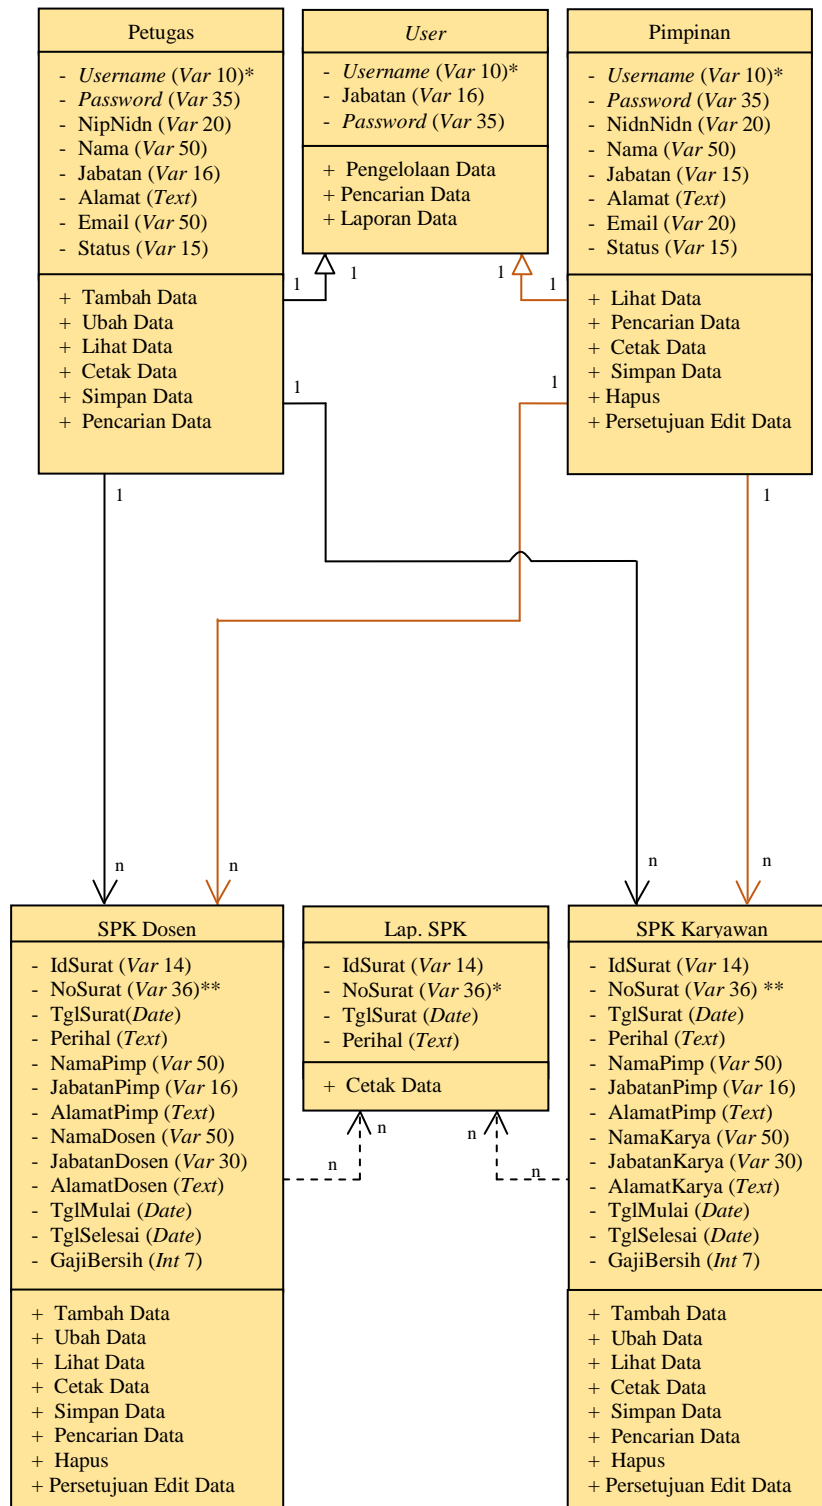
Petugas

- Username (Var 10)*
- Password (Var 35)
- NipNidn (Var 20)
- Nama (Var 50)
- Jabatan (Var 16)
- Alamat (Text)
- Email (Var 50)
- Status (Var 15)

+ Tambah Data
+ Ubah Data
+ Lihat Data
+ Cetak Data
+ Simpan Data
+ Pencarian Data

User

- Username (Var 10)*
- Jabatan (Var 16)
- Password (Var 35)

+ Pengelolaan Data
+ Pencarian Data
+ Laporan Data

Pimpinan

- Username (Var 10)*
- Password (Var 35)
- NidnNidn (Var 20)
- Nama (Var 50)
- Jabatan (Var 15)
- Alamat (Text)
- Email (Var 20)
- Status (Var 15)

+ Lihat Data
+ Pencarian Data
+ Cetak Data
+ Simpan Data
+ Hapus
+ Persetujuan Edit Data

1 1 1 1 1 1 1 1

n n n n

SPK Dosen

- IdSurat (Var 14)
- NoSurat (Var 36)**
- TglSurat(Date)
- Perihal (Text)
- NamaPimp (Var 50)
- JabatanPimp (Var 16)
- AlamatPimp (Text)
- NamaDosen (Var 50)
- JabatanDosen (Var 30)
- AlamatDosen (Text)
- TglMulai (Date)
- TglSelesai (Date)
- GajiBersih (Int 7)

+ Tambah Data
+ Ubah Data
+ Lihat Data
+ Cetak Data
+ Simpan Data
+ Pencarian Data
+ Hapus
+ Persetujuan Edit Data

Lap. SPK

- IdSurat (Var 14)
- NoSurat (Var 36)*
- TglSurat (Date)
- Perihal (Text)

+ Cetak Data

n n n n

SPK Karyawan

- IdSurat (Var 14)
- NoSurat (Var 36) **
- TglSurat (Date)
- Perihal (Text)
- NamaPimp (Var 50)
- JabatanPimp (Var 16)
- AlamatPimp (Text)
- NamaKarya (Var 50)
- JabatanKarya (Var 30)
- AlamatKarya (Text)
- TglMulai (Date)
- TglSelesai (Date)
- GajiBersih (Int 7)

+ Tambah Data
+ Ubah Data
+ Lihat Data
+ Cetak Data
+ Simpan Data
+ Pencarian Data
+ Hapus
+ Persetujuan Edit Data